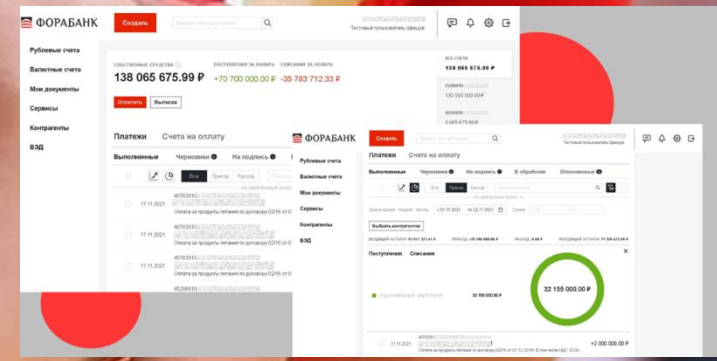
ФОРАБАНК
Создать
Тестовый пользователь Шевцов
Рублевые счета
Валютные счета
Мои документы
Сервисы
Контрагенты
ВЭД
СОБСТВЕННЫЕ СРЕДСТВА
138 065 675.99 ₽
ПОСТУПЛЕНИЯ ЗА НОЯБРЬ
+70 700 000.00 ₽
СПИСАНИЯ ЗА НОЯБРЬ
-35 783 712.33 ₽
ВСЕ СЧЕТА
138 065 675.99 ₽
130 000 000.00 ₽
8 065 675.99 ₽
Оплатить
Выписка
Платежи
Счета на оплату
Выполненные
Черновики
На подпись
Все
Приход
Расход
17.11.2021
Оплата за продукты питания по договору 02/16 от
17.11.2021
Оплата за продукты питания по договору 02/16 от
17.11.2021
Оплата за продукты питания по договору 02/16 от
ФОРАБАНК
Создать
Тестовый пользователь Шевцов
Рублевые счета
Валютные счета
Мои документы
Сервисы
Контрагенты
ВЭД
Платежи
Счета на оплату
Выполненные
Черновики
На подпись
В обработке
Отклоненные
Все
Приход
Расход
с 01.11.2021
по 22.11.2021
Сумма
Выбрать контрагентов
Поступления
Списания
32 155 000.00 ₽
32 155 000.00 ₽
17.11.2021
Оплата за продукты питания по договору 02/16 от 01.12.2018 без НДС
+2 000 000.00 ₽